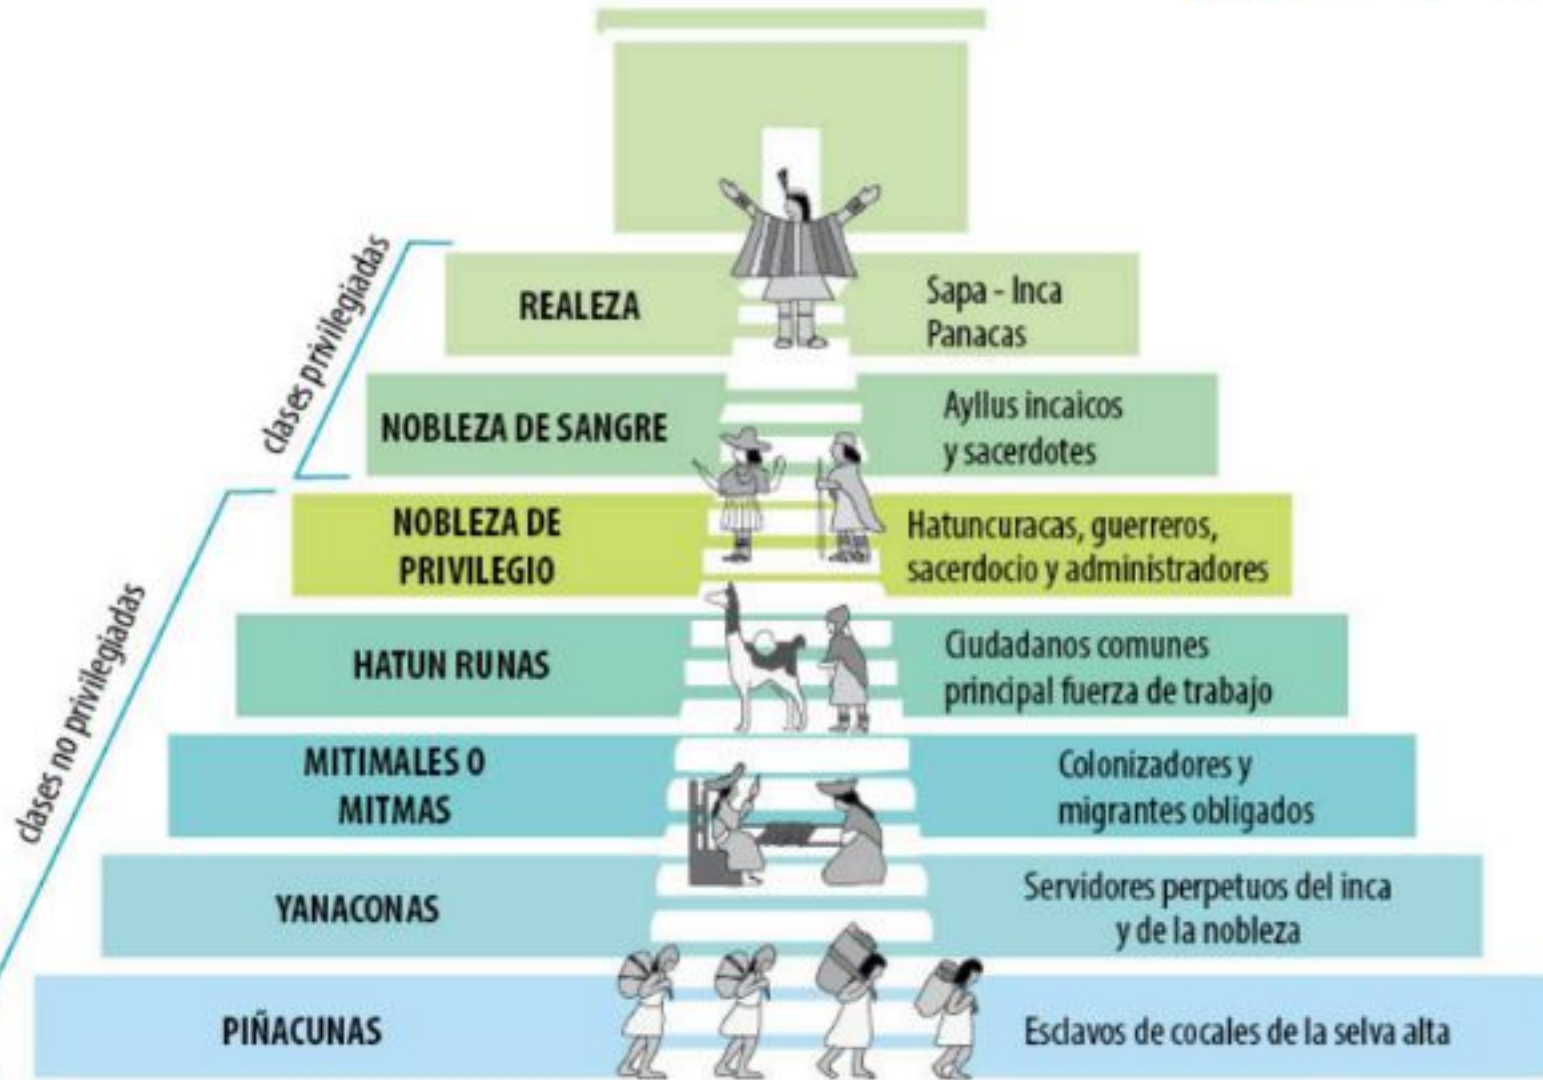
clases privilegiadas

clases no privilegiadas

REALEZA

Sapa - Inca
Panacas

NOBLEZA DE SANGRE

Ayllus incaicos
y sacerdotes

NOBLEZA DE PRIVILEGIO

Hatuncuracas, guerreros, sacerdocio y administradores

HATUN RUNAS

Ciudadanos comunes
principal fuerza de trabajo

MITIMALES O MITMAS

Colonizadores y
migrantes obligados

YANACONAS

Servidores perpetuos del inca
y de la nobleza

PIÑACUNAS

Esclavos de cocales de la selva alta